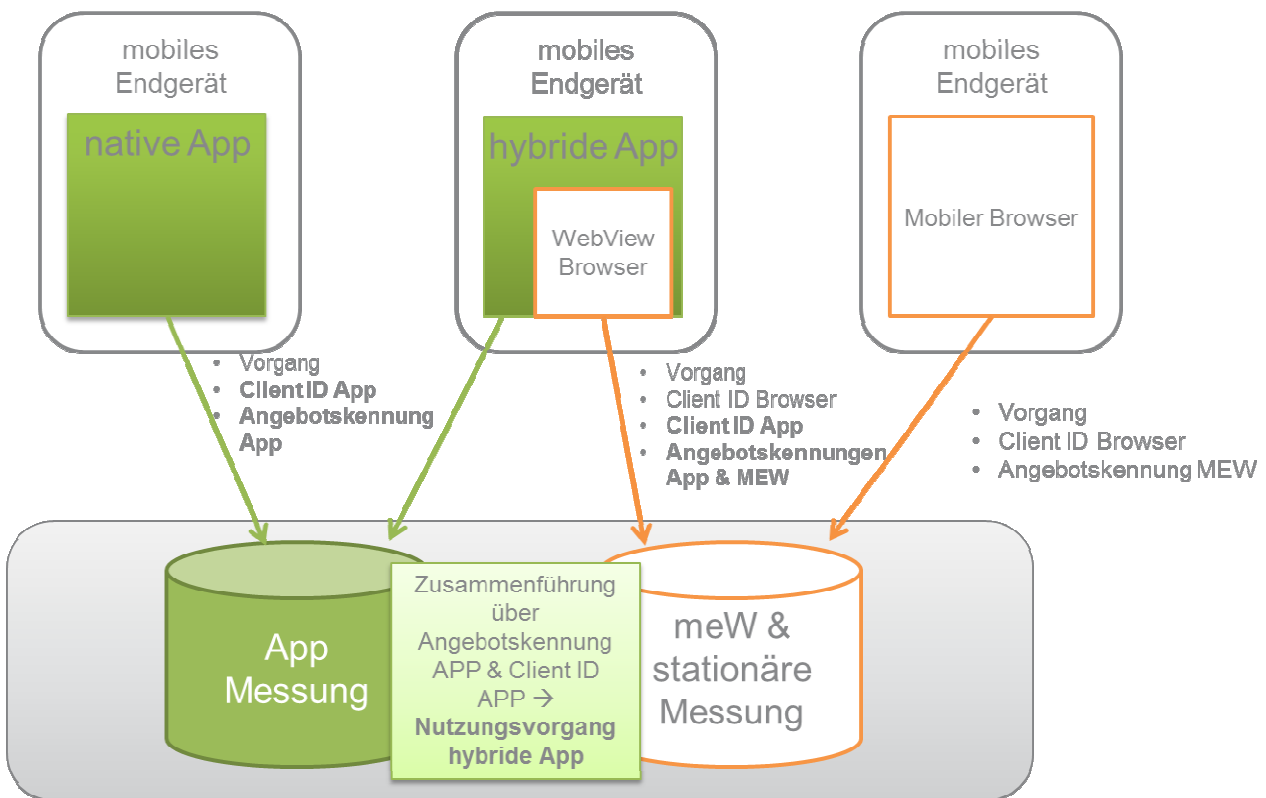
mobiles Endgerät

native App

mobiles Endgerät

hybride App

WebView Browser

mobiles Endgerät

Mobiler Browser

- Vorgang
- Client ID App
- Angebotskennung App

- Vorgang
- Client ID Browser
- Client ID App
- Angebotskennungen App & MEW

- Vorgang
- Client ID Browser
- Angebotskennung MEW

App Messung

Zusammenführung über Angebotskennung APP & Client ID APP → **Nutzungsvorgang hybride App**

meW & stationäre Messung